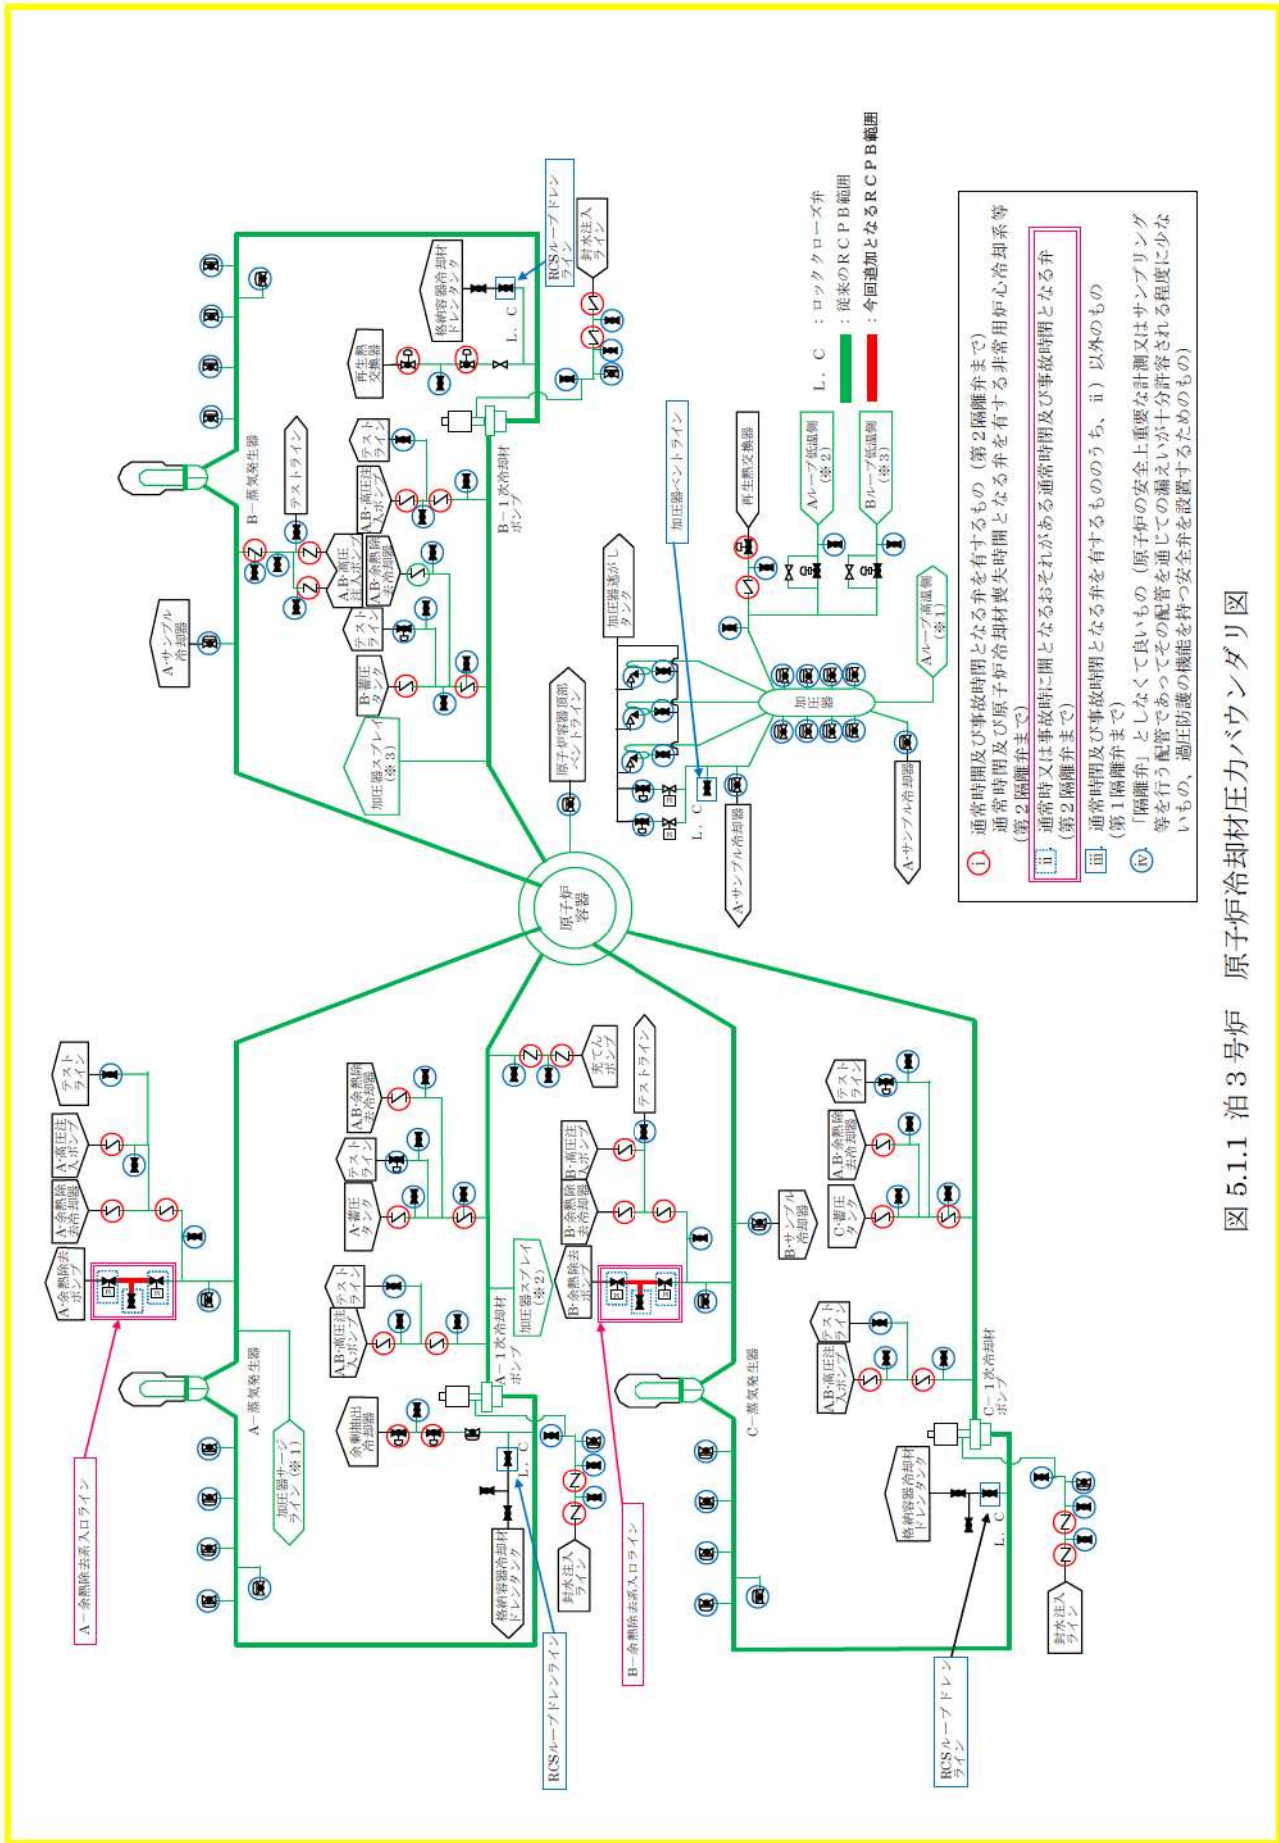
図 5.1.1 泊3号炉 原子炉冷却材圧力バウンダリ図

i 通常時開及び事故時閉となる弁を有するもの（第2隔離弁まで）
通常時閉及び原子炉冷却材喪失時開となる弁を有する非常用炉心冷却系等（第2隔離弁まで）
ii 通常時又は事故時に開となるおそれがある通常時閉及び事故時閉となる弁（第2隔離弁まで）
iii 通常時閉及び事故時閉となる弁を有するもののうち、ii）以外のもの（第1隔離弁まで）
iv 「隔離弁」としなくて良いもの（原子炉の安全上重要な計測又はサンプリング等を行う配管であってその配管を通じての漏えいが十分許容される程度に少ないもの、過圧防護の機能を持つ安全弁を設置するためのもの）

L. C ：ロッククローズ弁
：従来のRCPB範囲
：今回追加となるRCPB範囲

原子炉容器
加圧器
加圧器逃がしタンク
加圧器ベントライン
原子炉容器頂部ベントライン
再生熱交換器
Aループ低温側（※2）
Bループ低温側（※3）
Aループ高温側（※1）
A-サンプル冷却器
B-蒸気発生器
テストライン
A,B-高圧注入ポンプ
A,B-余熱除去冷却器
B-蓄圧タンク
加圧器スプレイ（※3）
B－1次冷却材ポンプ
再生熱交換器
格納容器冷却材ドレンタンク
RCSループドレンライン
封水注入ライン
L. C
A-蒸気発生器
A-余熱除去ポンプ
A-余熱除去冷却器
A-高圧注入ポンプ
A-蓄圧タンク
A,B-余熱除去冷却器
加圧器サージライン（※1）
A－1次冷却材ポンプ
余剰抽出冷却器
充てんポンプ
B-余熱除去ポンプ
B-余熱除去冷却器
B-高圧注入ポンプ
加圧器スプレイ（※2）
B-サンプル冷却器
C-蓄圧タンク
C-蒸気発生器
C－1次冷却材ポンプ
A－余熱除去系入口ライン
B－余熱除去系入口ライン